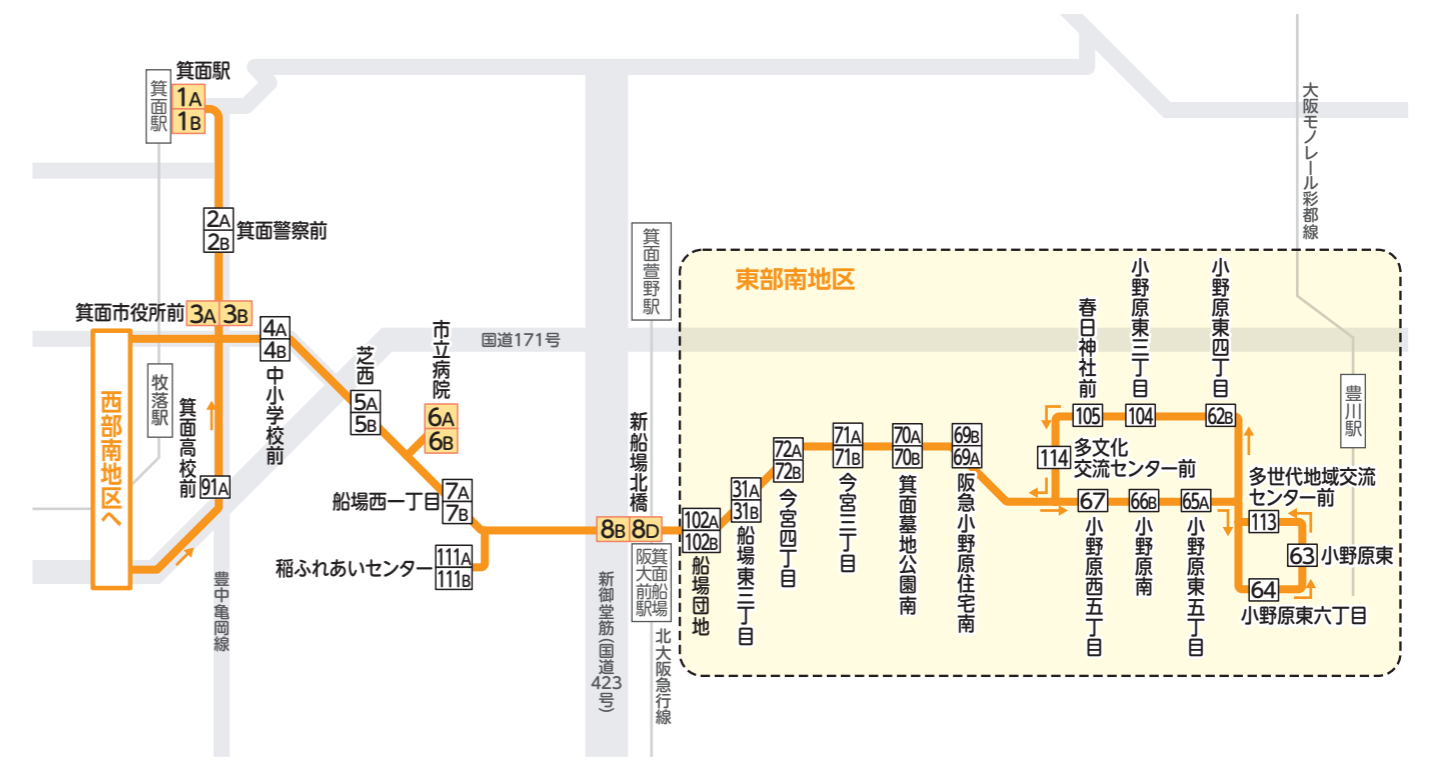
箕面駅
1A
1B
箕面駅
2A
2B
箕面警察前
箕面市役所前 3A 3B
4A
4B
中小学校前
牧落駅
西部南地区へ
箕面高校前 91A
豊中亀岡線
芝西
5A
5B
市立病院
6A
6B
船場西一丁目 7A 7B
稲ふれあいセンター 111A 111B
国道171号
箕面萱野駅
新船場北橋
8B 8D
阪大箕面船場前駅
新御堂筋(国道423号)
北大阪急行線
東部南地区
102A
102B
船場団地
31A
31B
船場東三丁目
72A
72B
今宮四丁目
71A
71B
今宮三丁目
70A
70B
箕面墓地公園南
69B
69A
阪急小野原住宅南
春日神社前
105
小野原東三丁目
104
小野原東四丁目
62B
114
多文化交流センター前
67
小野原西五丁目
66B
小野原南
65A
小野原東五丁目
多世代地域交流センター前
113
63 小野原東
64
小野原東六丁目
大阪モノレール彩都線
豊川駅